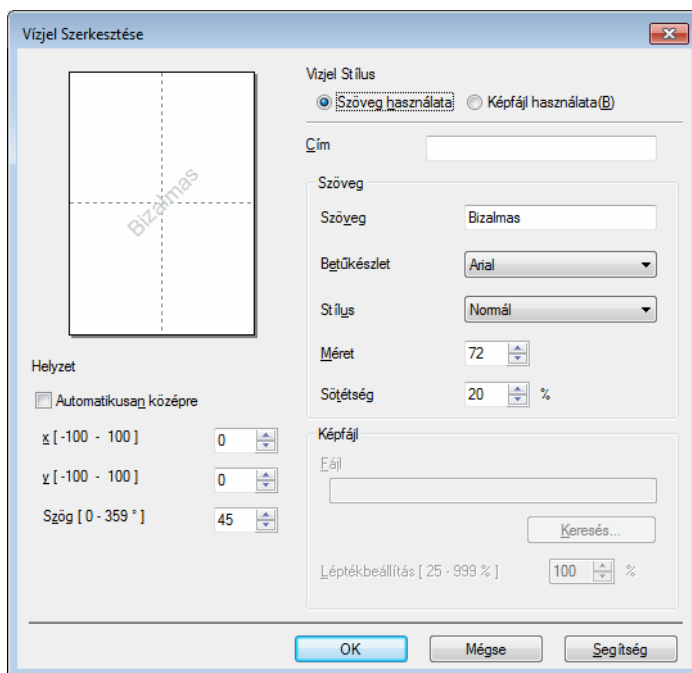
Vízjel Szerkesztése

Bizalmas

Vízjel Stílus

Szöveg használata

Képfájl használata(B)

Cím

Szöveg

Szöveg

Bizalmas

Betűkészlet

Arial

Stílus

Normál

Méret

72

Sötétség

20

%

Helyzet

Automatikusan középre

x [ -100 - 100 ]

0

y [ -100 - 100 ]

0

Szög [ 0 - 359 ° ]

45

Képfájl

Fájl

Keresés...

Léptékbeállítás [ 25 - 999 % ]

100

%

OK

Mégse

Segítség